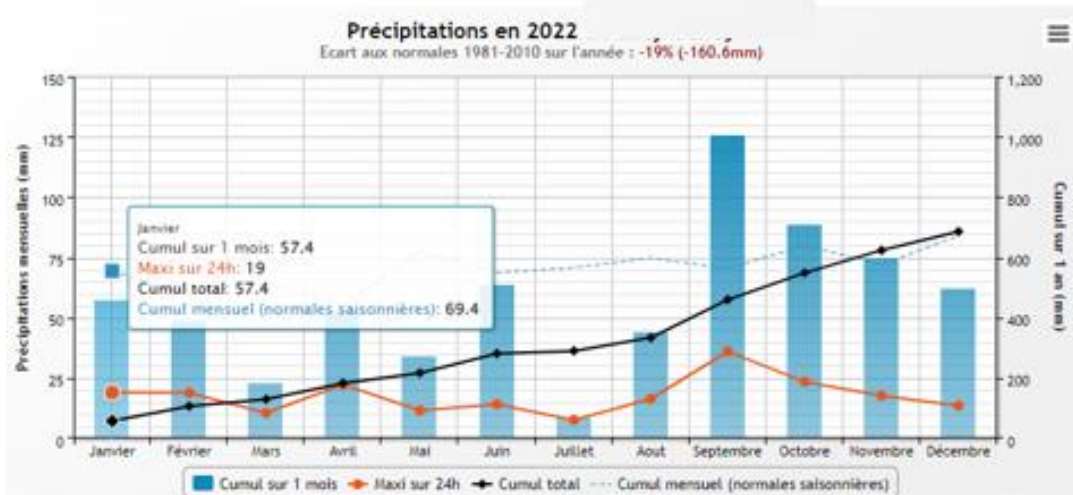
Précipitations en 2022

Ecart aux normales 1981-2010 sur l'année : -19% (-160.6mm)

Précipitations mensuelles (mm)

150
125
100
75
50
25
0

Cumul sur 1 an (mm)

1,200
1,000
800
600
400
200
0

Janvier
Cumul sur 1 mois: 57.4
Maxi sur 24h: 19
Cumul total: 57.4
Cumul mensuel (normales saisonnières): 69.4

Janvier Février Mars Avril Mai Juin Juillet Aout Septembre Octobre Novembre Décembre

Cumul sur 1 mois  Maxi sur 24h  Cumul total  Cumul mensuel (normales saisonnières)